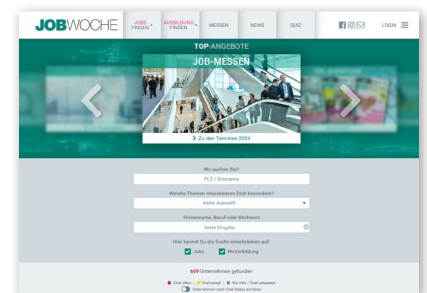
JOBWOCHE

JOBS FINDEN

AUSBILDUNG FINDEN

MESSEN

NEWS

QUIZ

LOGIN

TOP-ANGEBOTE

JOB-MESSEN

> Zu den Terminen 2024

Wo suchen Sie?

PLZ / Ortsname

Welche Themen interessieren Dich besonders?

keine Auswahl

Firmenname, Beruf oder Stichwort

keine Eingabe

Hier kannst Du die Suche einschränken auf:

Jobs

Weiterbildung

609 Unternehmen gefunden

Chat offen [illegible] Chat belegt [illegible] Nur Info / Chat antwortet

Unternehmen nach Chat-Status sortieren